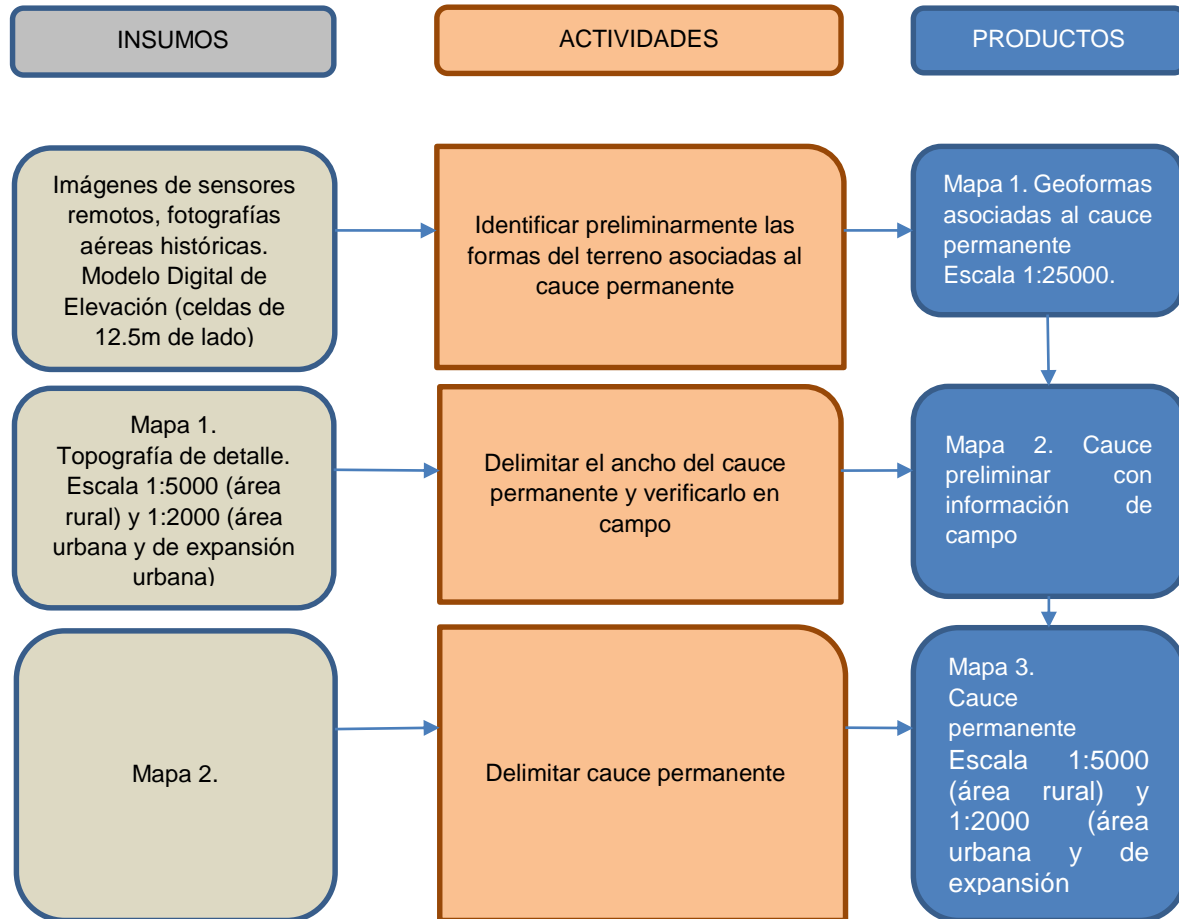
INSUMOS

ACTIVIDADES

PRODUCTOS

Imágenes de sensores remotos, fotografías aéreas históricas. Modelo Digital de Elevación (celdas de 12.5m de lado)

Identificar preliminarmente las formas del terreno asociadas al cauce permanente

Mapa 1. Geoformas asociadas al cauce permanente
Escala 1:25000.

Mapa 1.
Topografía de detalle. Escala 1:5000 (área rural) y 1:2000 (área urbana y de expansión urbana)

Delimitar el ancho del cauce permanente y verificarlo en campo

Mapa 2. Cauce preliminar con información de campo

Mapa 2.

Delimitar cauce permanente

Mapa 3.
Cauce permanente
Escala 1:5000 (área rural) y 1:2000 (área urbana y de expansión